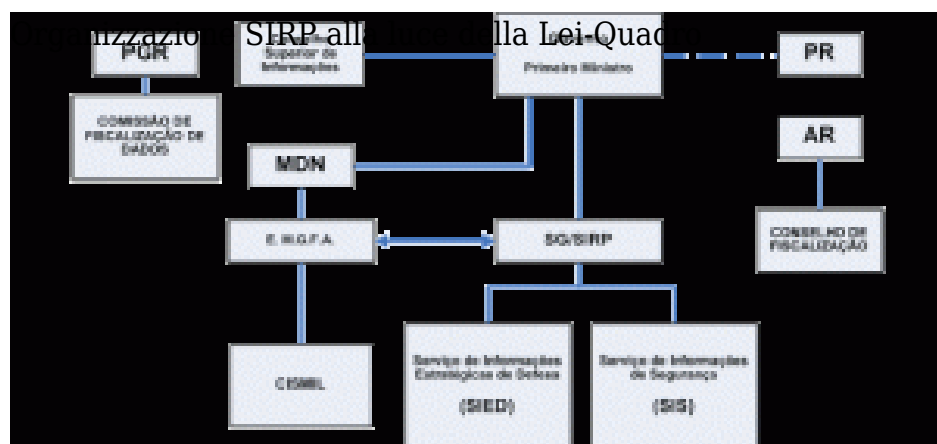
Organizzazione SIRP alla luce della Lei-Quadro

PGR

Conselho Superior de Informações

Primeiro Ministro

PR

COMISSÃO DE FISCALIZAÇÃO DE DADOS

AR

MDN

E.M.G.F.A.

SG/SIRP

CONSELHO DE FISCALIZAÇÃO

CISMIL

Serviço de Informações Estratégicas de Defesa

(SIED)

Serviço de Informações de Segurança

(SIS)